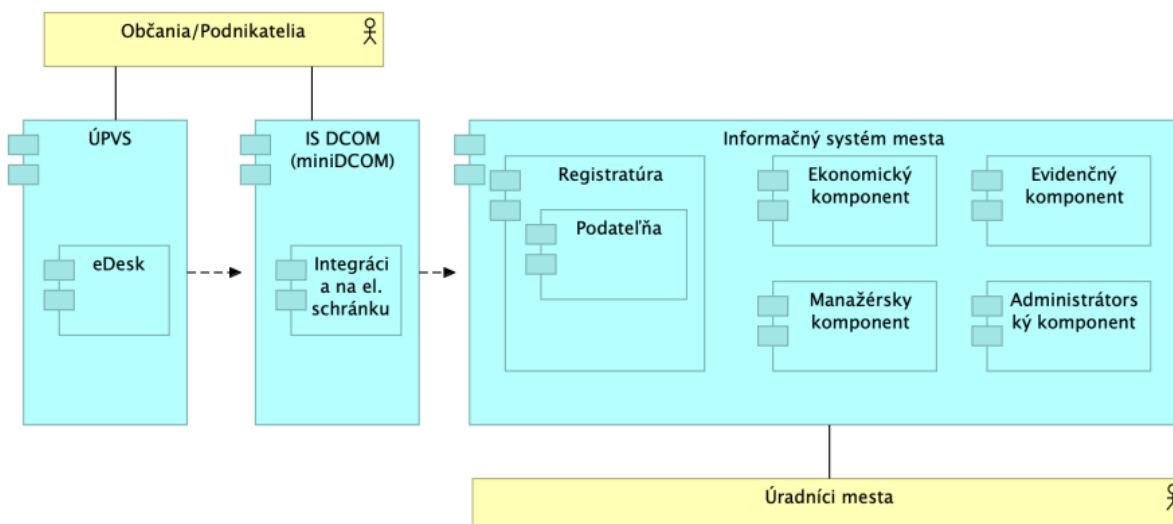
Občania/Podnikatelia

ÚPVS

eDesk

IS DCOM (miniDCOM)

Integrácia na el. schránku

Informačný systém mesta

Registratúra

Podateľňa

Ekonomický komponent

Evidenčný komponent

Manažérsky komponent

Administrátorský komponent

Úradníci mesta